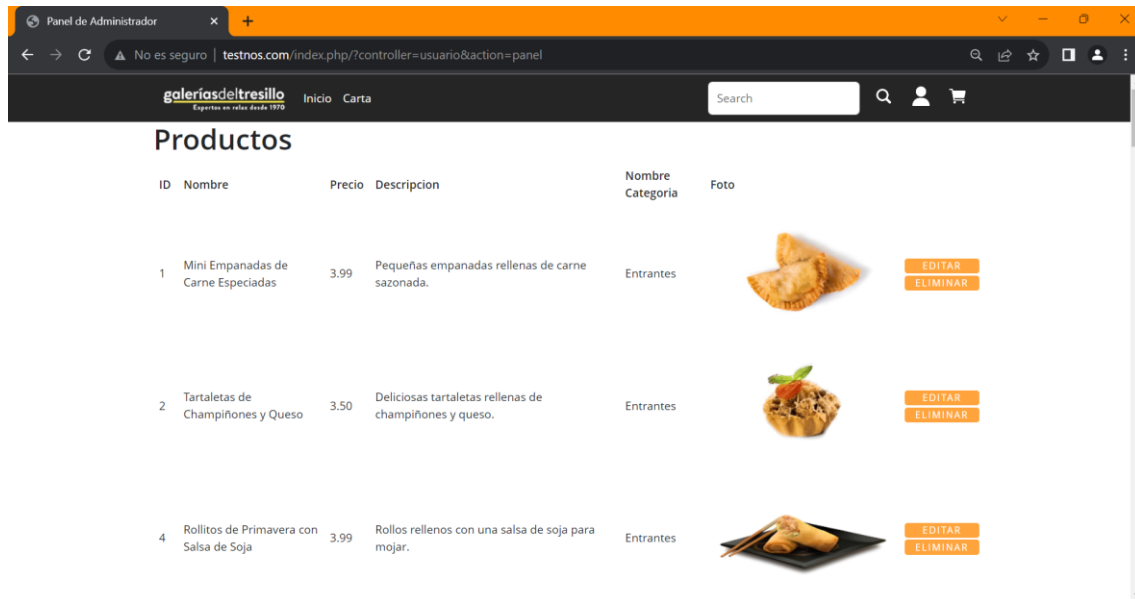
Panel de Administrador ×

No es seguro | testnos.com/index.php/?controller=usuario&action=panel

galeríasdeltresillo
Expertos en relax desde 1970

Inicio Carta

Search

Productos

| ID | Nombre | Precio | Descripcion | Nombre Categoria | Foto | |
|---|---|---|---|---|---|---|
| 1 | Mini Empanadas de Carne Especiadas | 3.99 | Pequeñas empanadas rellenas de carne sazonada. | Entrantes | | EDITAR ELIMINAR |
| 2 | Tartaletas de Champiñones y Queso | 3.50 | Deliciosas tartaletas rellenas de champiñones y queso. | Entrantes | | EDITAR ELIMINAR |
| 4 | Rollitos de Primavera con Salsa de Soja | 3.99 | Rollos rellenos con una salsa de soja para mojar. | Entrantes | | EDITAR ELIMINAR |